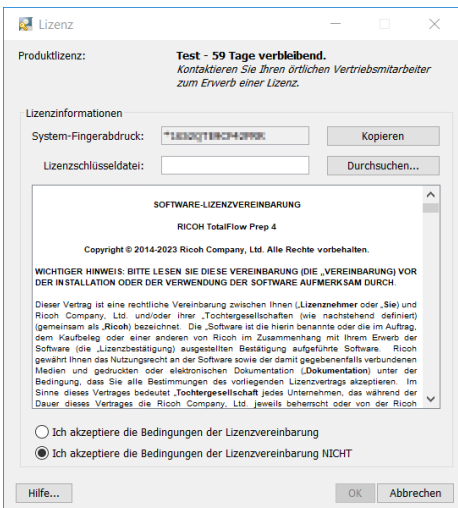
Lizenz

Produktlizenz:

Test - 59 Tage verbleibend.
Kontaktieren Sie Ihren örtlichen Vertriebsmitarbeiter zum Erwerb einer Lizenz.

Lizenzinformationen

System-Fingerabdruck: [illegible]

Kopieren

Lizenzschlüsseldatei:

Durchsuchen...

SOFTWARE-LIZENZVEREINBARUNG

RICOH TotalFlow Prep 4

Copyright © 2014-2023 Ricoh Company, Ltd. Alle Rechte vorbehalten.

WICHTIGER HINWEIS: BITTE LESEN SIE DIESE VEREINBARUNG (DIE „VEREINBARUNG") VOR DER INSTALLATION ODER DER VERWENDUNG DER SOFTWARE AUFMERKSAM DURCH.

Dieser Vertrag ist eine rechtliche Vereinbarung zwischen Ihnen („Lizenznehmer oder „Sie) und Ricoh Company, Ltd. und/oder ihrer „Tochtergesellschaften (wie nachstehend definiert) (gemeinsam als „Ricoh) bezeichnet. Die „Software ist die hierin benannte oder die im Auftrag, dem Kaufbeleg oder einer anderen von Ricoh im Zusammenhang mit Ihrem Erwerb der Software (die „Lizenzbestätigung) ausgestellten Bestätigung aufgeführte Software. Ricoh gewährt Ihnen das Nutzungsrecht an der Software sowie der damit gegebenenfalls verbundenen Medien und gedruckten oder elektronischen Dokumentation („Dokumentation) unter der Bedingung, dass Sie alle Bestimmungen des vorliegenden Lizenzvertrags akzeptieren. Im Sinne dieses Vertrages bedeutet „Tochtergesellschaft jedes Unternehmen, das während der Dauer dieses Vertrages die Ricoh Company, Ltd. jeweils beherrscht oder von der Ricoh

Ich akzeptiere die Bedingungen der Lizenzvereinbarung

Ich akzeptiere die Bedingungen der Lizenzvereinbarung NICHT

Hilfe...

OK

Abbrechen